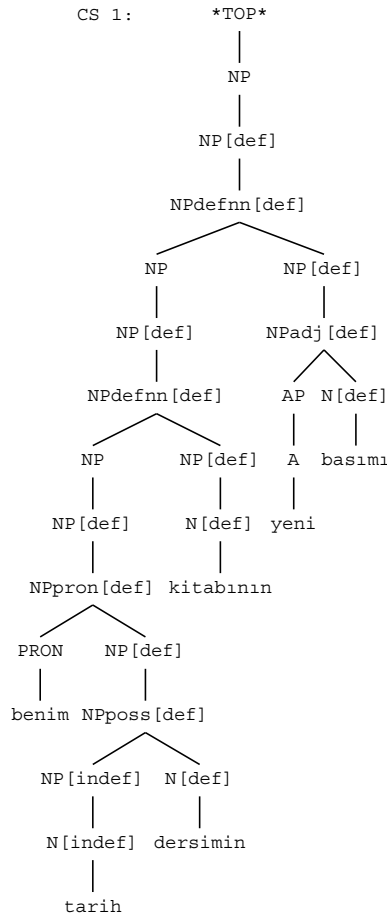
CS 1: *TOP*

NP

NP[def]

NPdefnn[def]

NP NP[def]

NP[def] NPadj[def]

NPdefnn[def] AP N[def]

NP NP[def] A basımı

NP[def] N[def] yeni

NPpron[def] kitabının

PRON NP[def]

benim NPposs[def]

NP[indef] N[def]

N[indef] dersimin

tarih